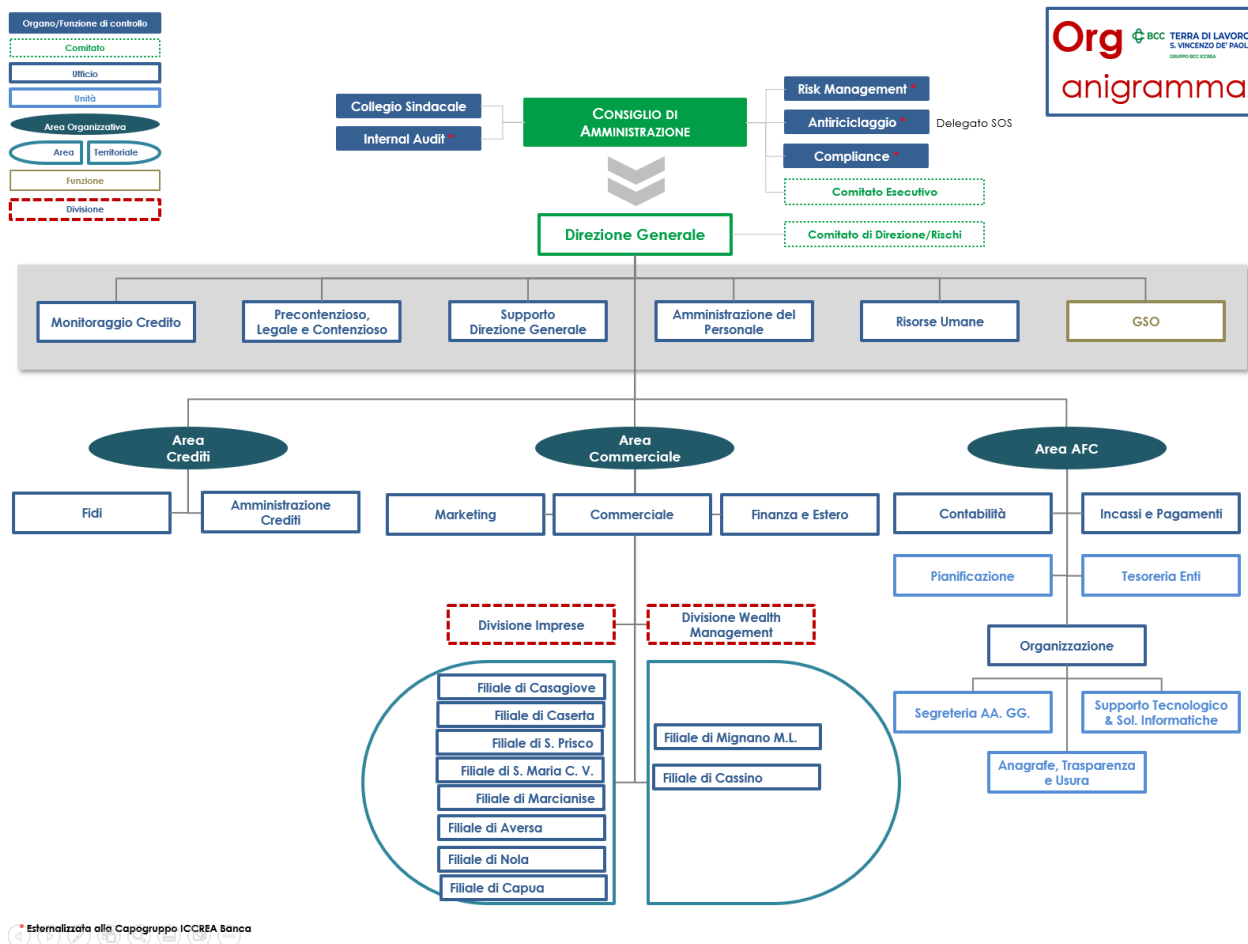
Organo/Funzione di controllo
Comitato
Ufficio
Unità
Area Organizzativa
Area
Territoriale
Funzione
Divisione

Org anigramma
BCC TERRA DI LAVORO S. VINCENZO DE' PAOLI
GRUPPO BCC ICCREA

Collegio Sindacale
Internal Audit *
CONSIGLIO DI AMMINISTRAZIONE
Risk Management *
Antiriciclaggio *
Delegato SOS
Compliance *
Comitato Esecutivo

Direzione Generale
Comitato di Direzione/Rischi

Monitoraggio Credito
Precontenzioso, Legale e Contenzioso
Supporto Direzione Generale
Amministrazione del Personale
Risorse Umane
GSO

Area Crediti
Fidi
Amministrazione Crediti

Area Commerciale
Marketing
Commerciale
Finanza e Estero

Area AFC
Contabilità
Incassi e Pagamenti
Pianificazione
Tesoreria Enti
Organizzazione
Segreteria AA. GG.
Supporto Tecnologico & Sol. Informatiche
Anagrafe, Trasparenza e Usura

Divisione Imprese
Divisione Wealth Management

Filiale di Casagiove
Filiale di Caserta
Filiale di S. Prisco
Filiale di S. Maria C. V.
Filiale di Marcianise
Filiale di Aversa
Filiale di Nola
Filiale di Capua

Filiale di Mignano M.L.
Filiale di Cassino

* Esternalizzata alla Capogruppo ICCREA Banca